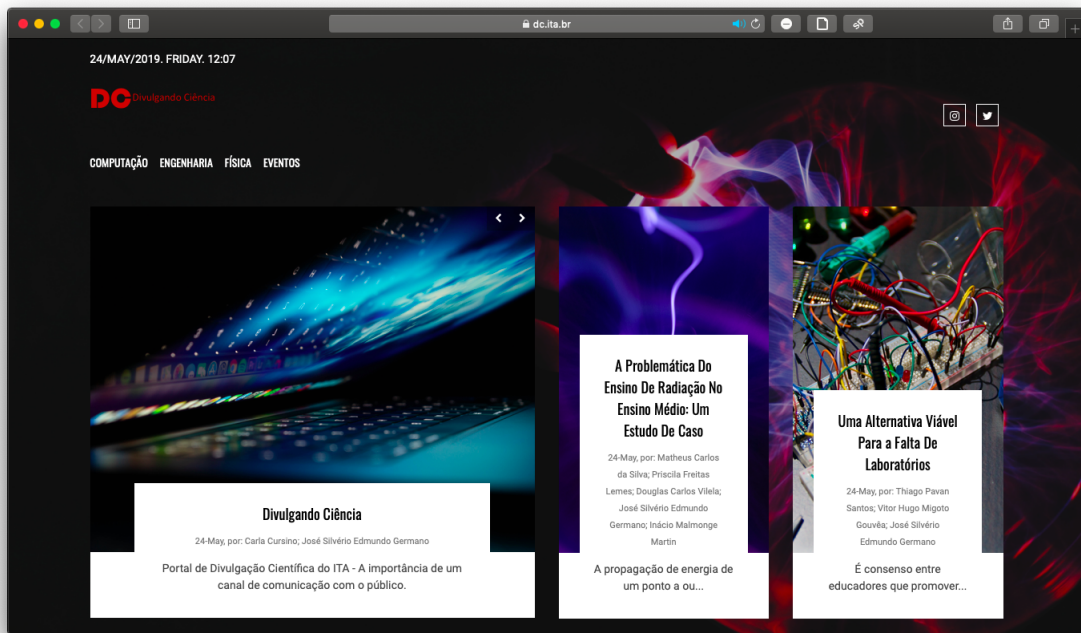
dc.ita.br

24/MAY/2019. FRIDAY. 12:07

DC Divulgando Ciência

COMPUTAÇÃO ENGENHARIA FÍSICA EVENTOS

Divulgando Ciência

24-May, por: Carla Cursino; José Silvério Edmundo Germano

Portal de Divulgação Científica do ITA - A importância de um canal de comunicação com o público.

A Problemática Do Ensino De Radiação No Ensino Médio: Um Estudo De Caso

24-May, por: Matheus Carlos da Silva; Priscila Freitas Lemes; Douglas Carlos Vilela; José Silvério Edmundo Germano; Inácio Malmonge Martin

A propagação de energia de um ponto a ou...

Uma Alternativa Viável Para a Falta De Laboratórios

24-May, por: Thiago Pavan Santos; Vitor Hugo Migoto Gouvêa; José Silvério Edmundo Germano

É consenso entre educadores que promover...